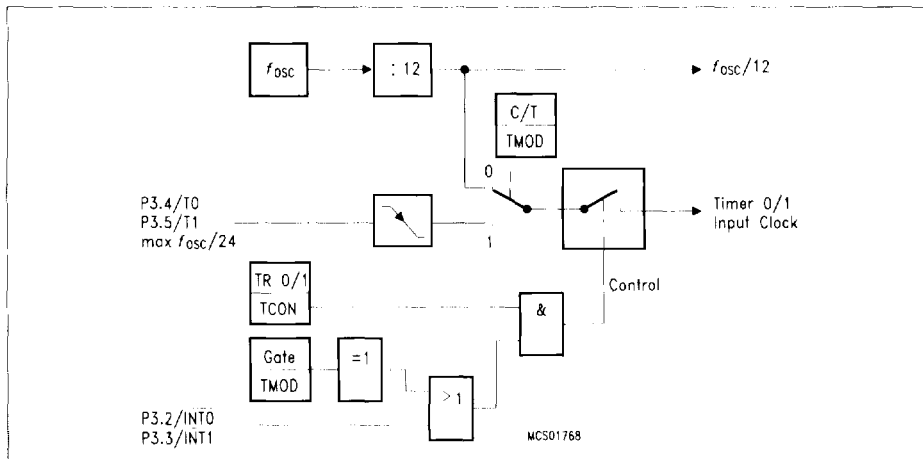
$f_{OSC}$

: 12

$f_{OSC}/12$

C/T

TMOD

0

P3.4/T0
P3.5/T1
max $f_{OSC}/24$

1

Timer 0/1
Input Clock

Control

TR 0/1

TCON

&

Gate

TMOD

=1

>1

P3.2/$\overline{INT0}$
P3.3/$\overline{INT1}$

MCS01768